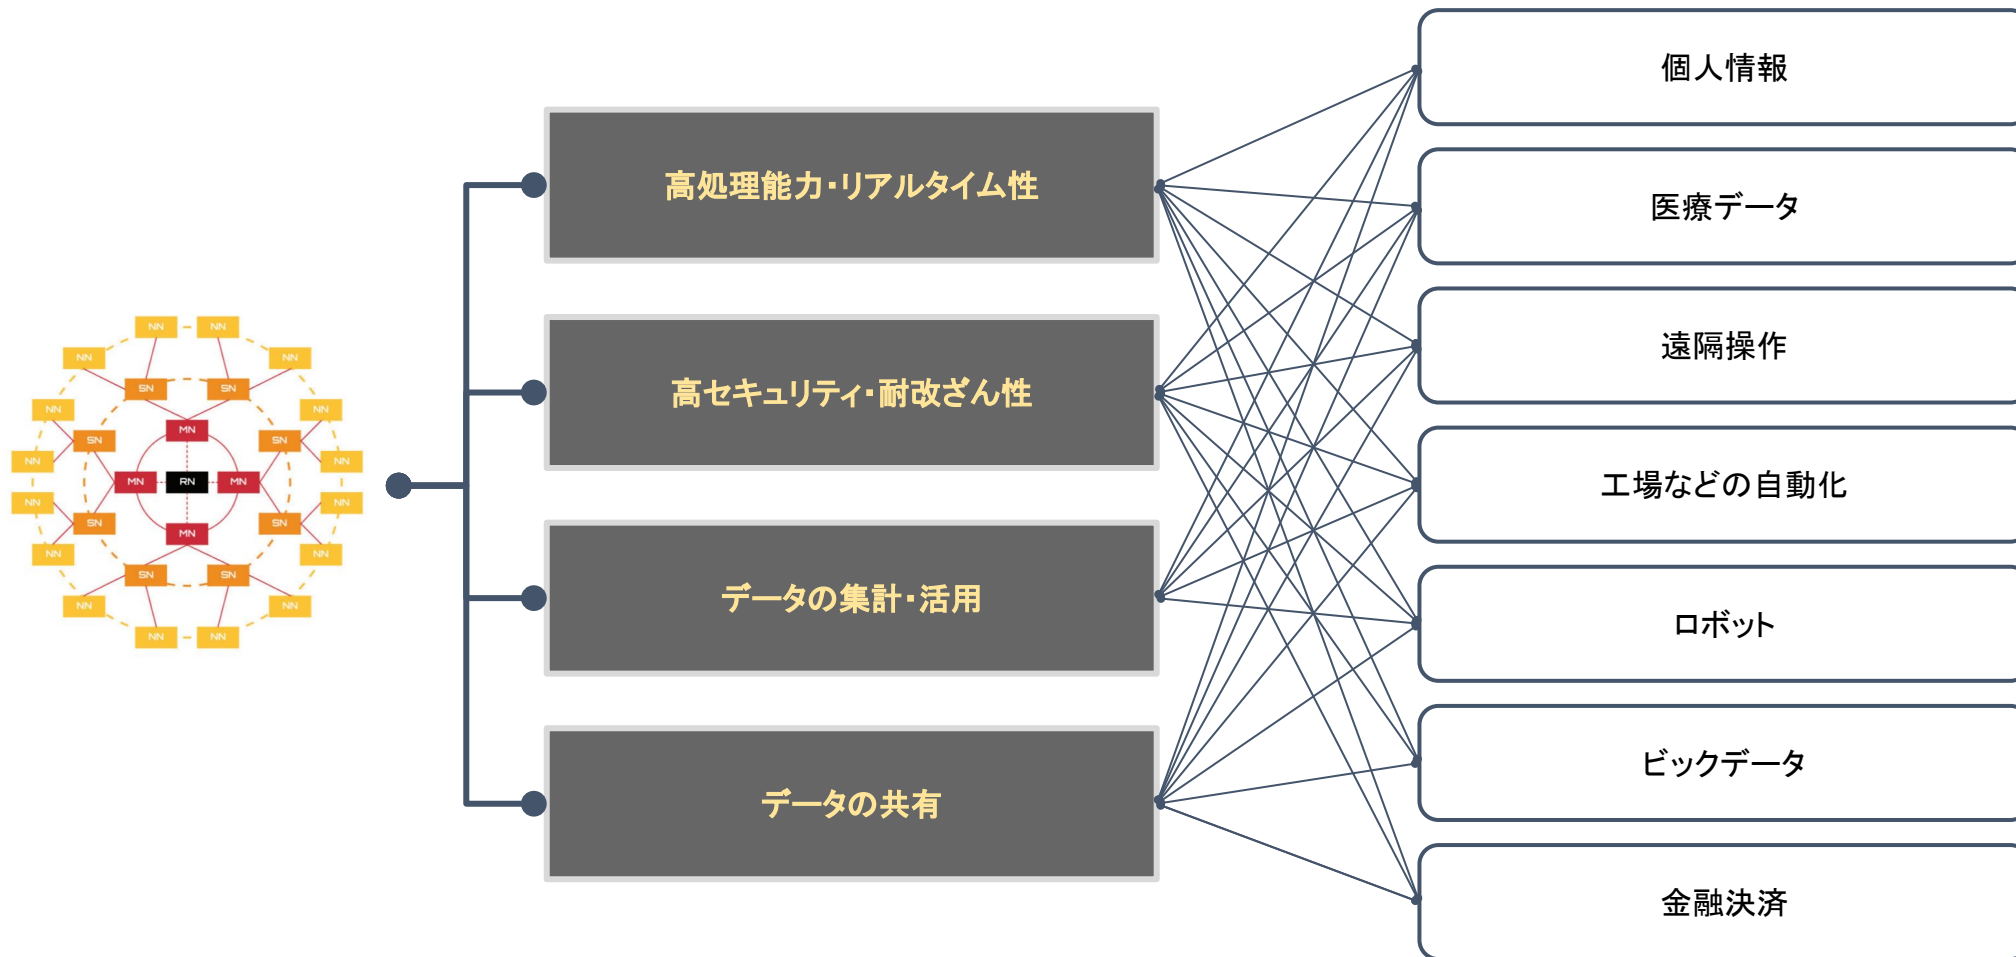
NN NN
NN NN
SN SN
NN NN
SN MN SN
NN NN
MN RN MN
NN NN
SN MN SN
NN NN
SN SN
NN NN
NN NN

高処理能力･リアルタイム性

高セキュリティ･耐改ざん性

データの集計･活用

データの共有

個人情報

医療データ

遠隔操作

工場などの自動化

ロボット

ビックデータ

金融決済